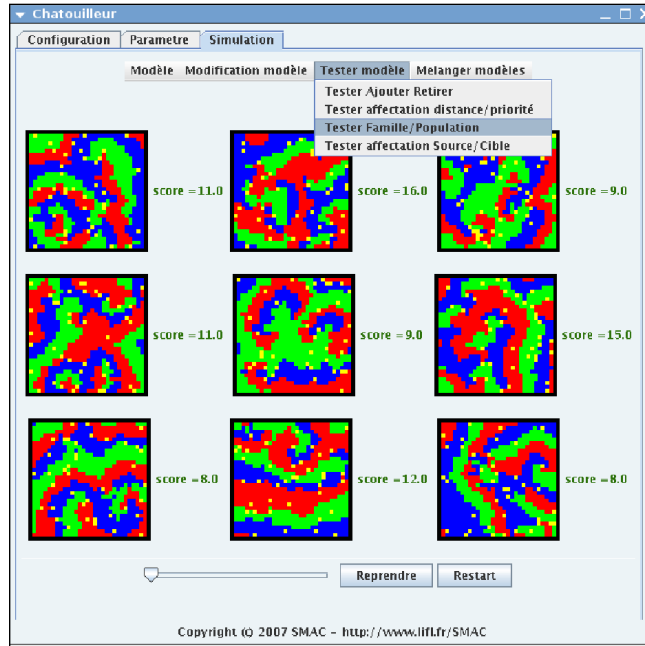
Chatouilleur

Configuration | Parametre | Simulation

Modèle | Modification modèle | Tester modèle | Melanger modèles

Tester Ajouter Retirer
Tester affectation distance/priorité
Tester Famille/Population
Tester affectation Source/Cible

score =11.0
score =16.0
score =9.0
score =11.0
score =9.0
score =15.0
score =8.0
score =12.0
score =8.0

Reprendre | Restart

Copyright (c) 2007 SMAC - http://www.lifl.fr/SMAC